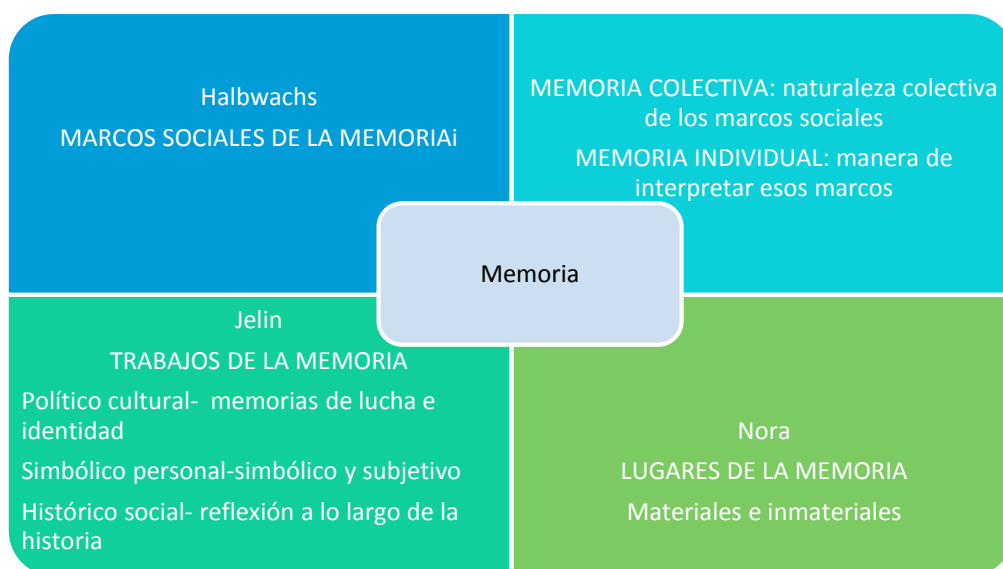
Halbwachs

MARCOS SOCIALES DE LA MEMORIAi

MEMORIA COLECTIVA: naturaleza colectiva de los marcos sociales

MEMORIA INDIVIDUAL: manera de interpretar esos marcos

Memoria

Jelin

TRABAJOS DE LA MEMORIA

Político cultural- memorias de lucha e identidad

Simbólico personal-simbólico y subjetivo

Histórico social- reflexión a lo largo de la historia

Nora

LUGARES DE LA MEMORIA

Materiales e inmateriales